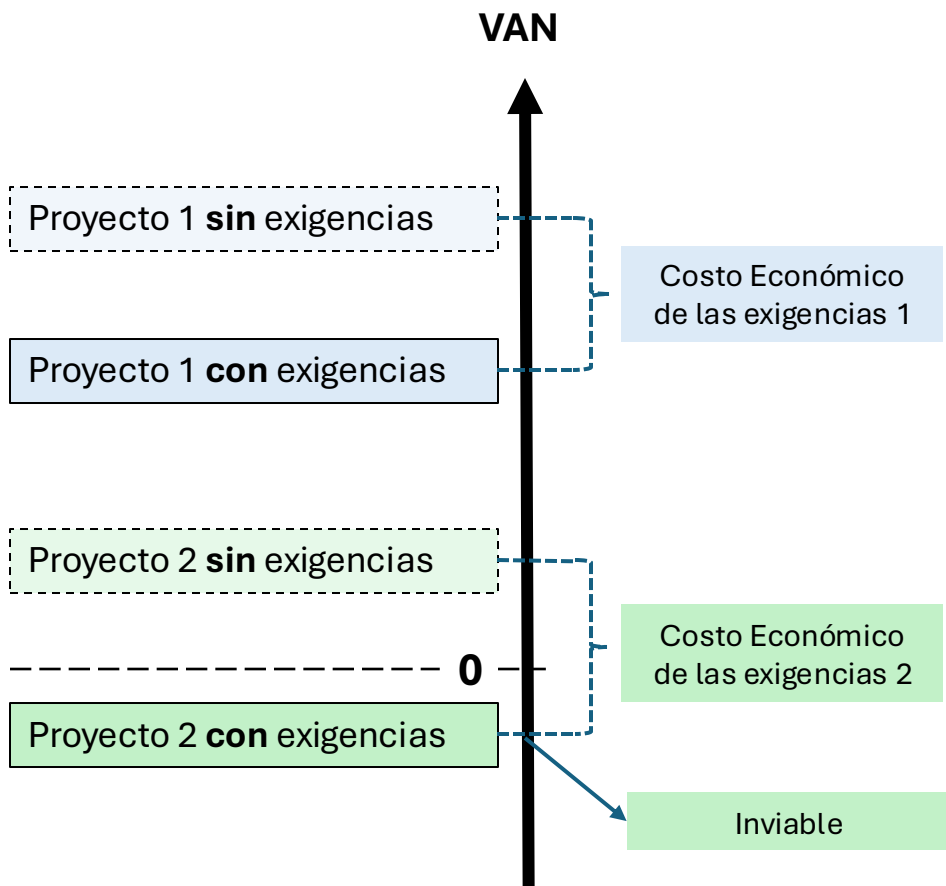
VAN

Proyecto 1 **sin** exigencias

Costo Económico de las exigencias 1

Proyecto 1 **con** exigencias

Proyecto 2 **sin** exigencias

Costo Económico de las exigencias 2

0

Proyecto 2 **con** exigencias

Inviable